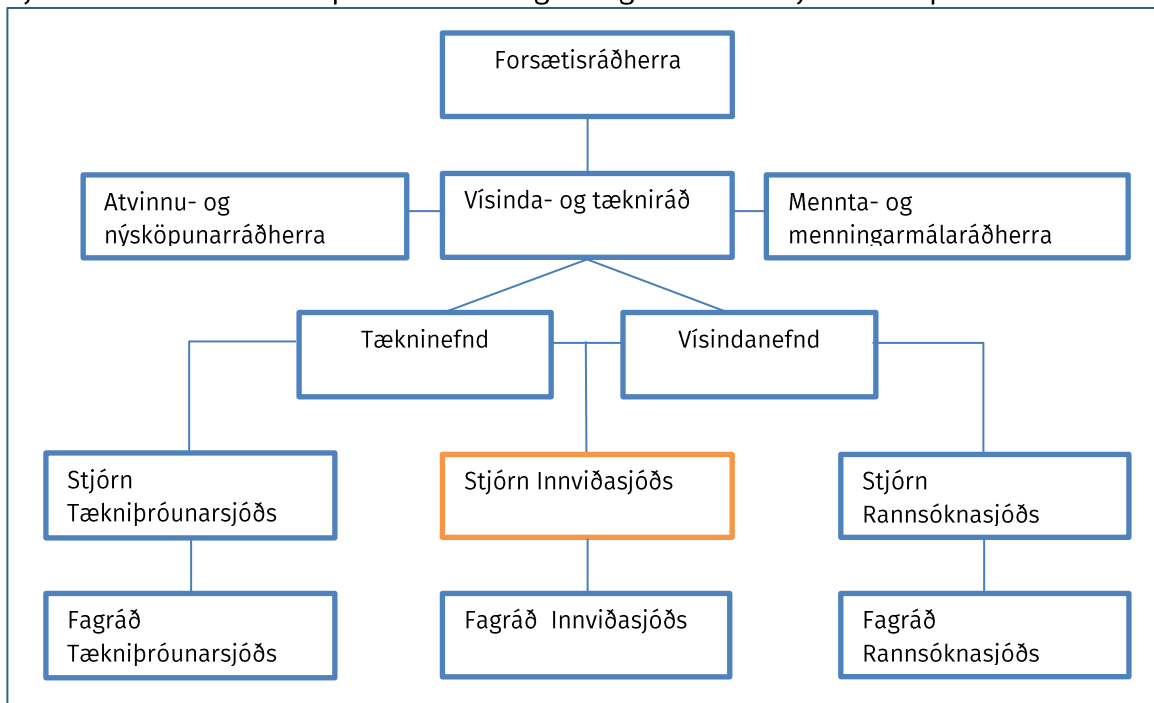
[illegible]

Forsætisráðherra

Atvinnu- og nýsköpunarráðherra

Vísinda- og tækniráð

Mennta- og menningarmálaráðherra

Tækninefnd

Vísindanefnd

Stjórn Tækniþróunarsjóðs

Stjórn Innviðasjóðs

Stjórn Rannsóknasjóðs

Fagráð Tækniþróunarsjóðs

Fagráð Innviðasjóðs

Fagráð Rannsóknasjóðs